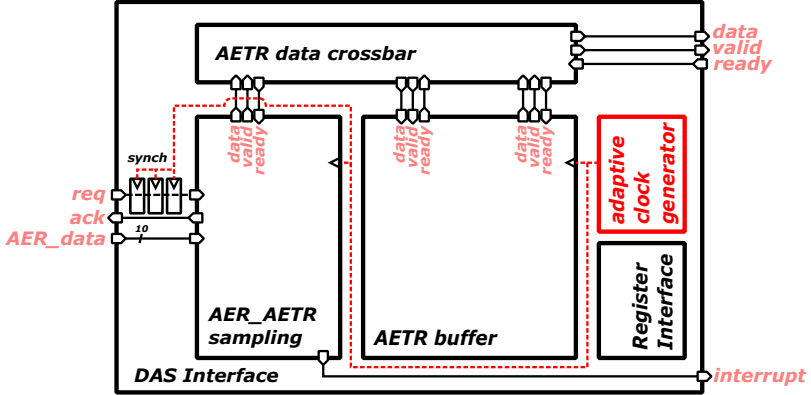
AETR data crossbar

data
valid
ready

synch

req
ack
AER_data
10

data
valid
ready

data
valid
ready

data
valid
ready

adaptive
clock
generator

Register
Interface

AER_AETR
sampling

AETR buffer

DAS Interface

interrupt